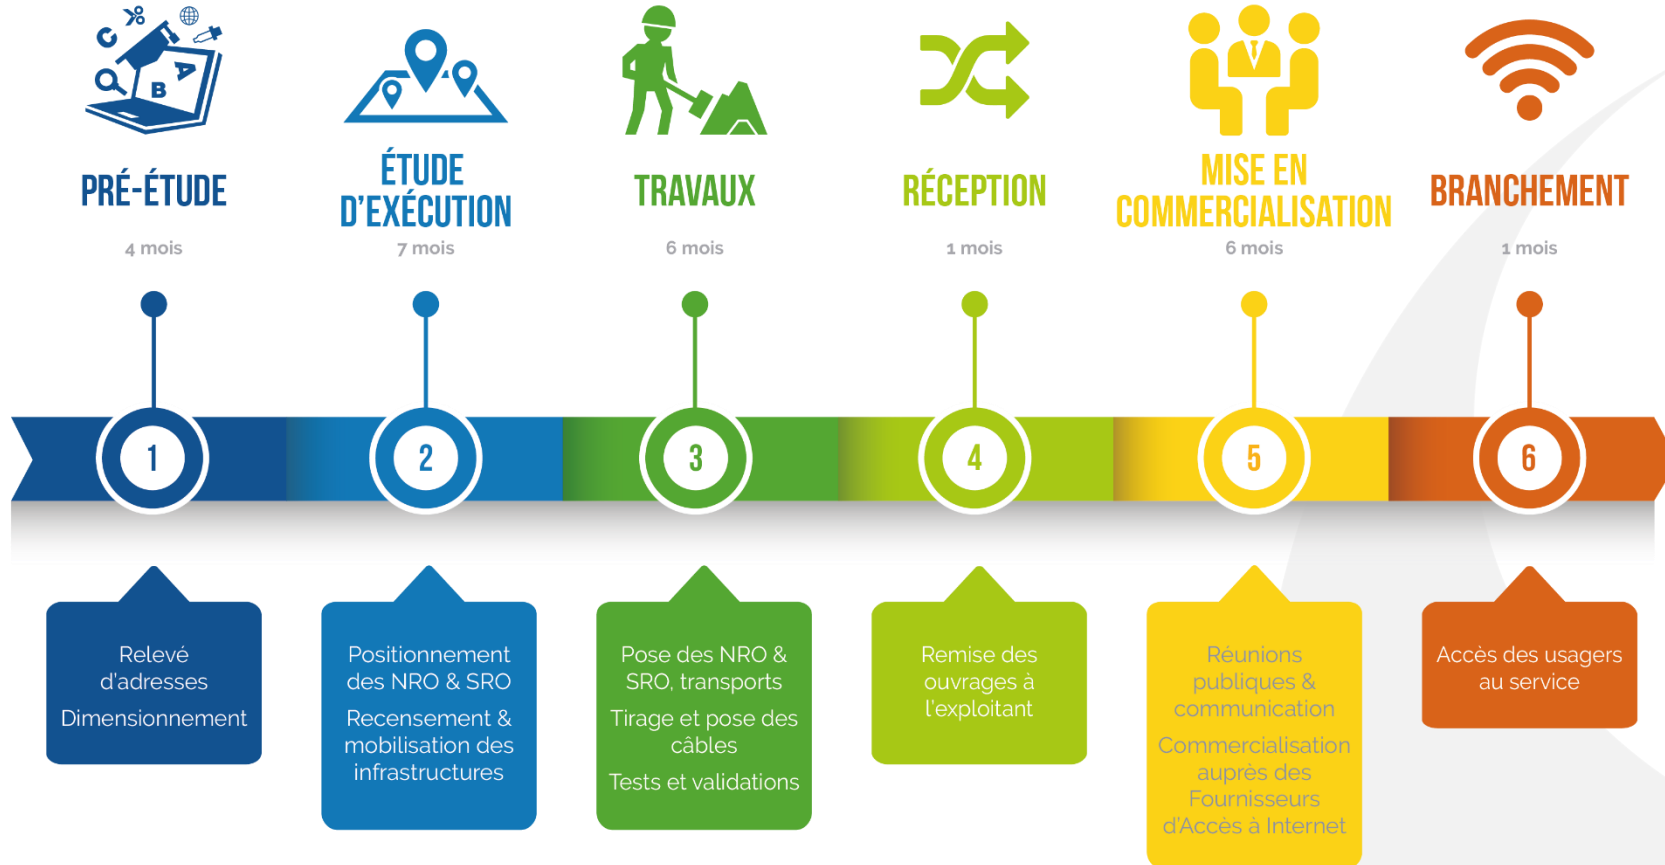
PRÉ-ÉTUDE

4 mois

ÉTUDE D'EXÉCUTION

7 mois

TRAVAUX

6 mois

RÉCEPTION

1 mois

MISE EN COMMERCIALISATION

6 mois

BRANCHEMENT

1 mois

1

2

3

4

5

6

Relevé d'adresses

Dimensionnement

Positionnement des NRO & SRO

Recensement & mobilisation des infrastructures

Pose des NRO & SRO, transports

Tirage et pose des câbles

Tests et validations

Remise des ouvrages à l'exploitant

Réunions publiques & communication

Commercialisation auprès des Fournisseurs d'Accès à Internet

Accès des usagers au service